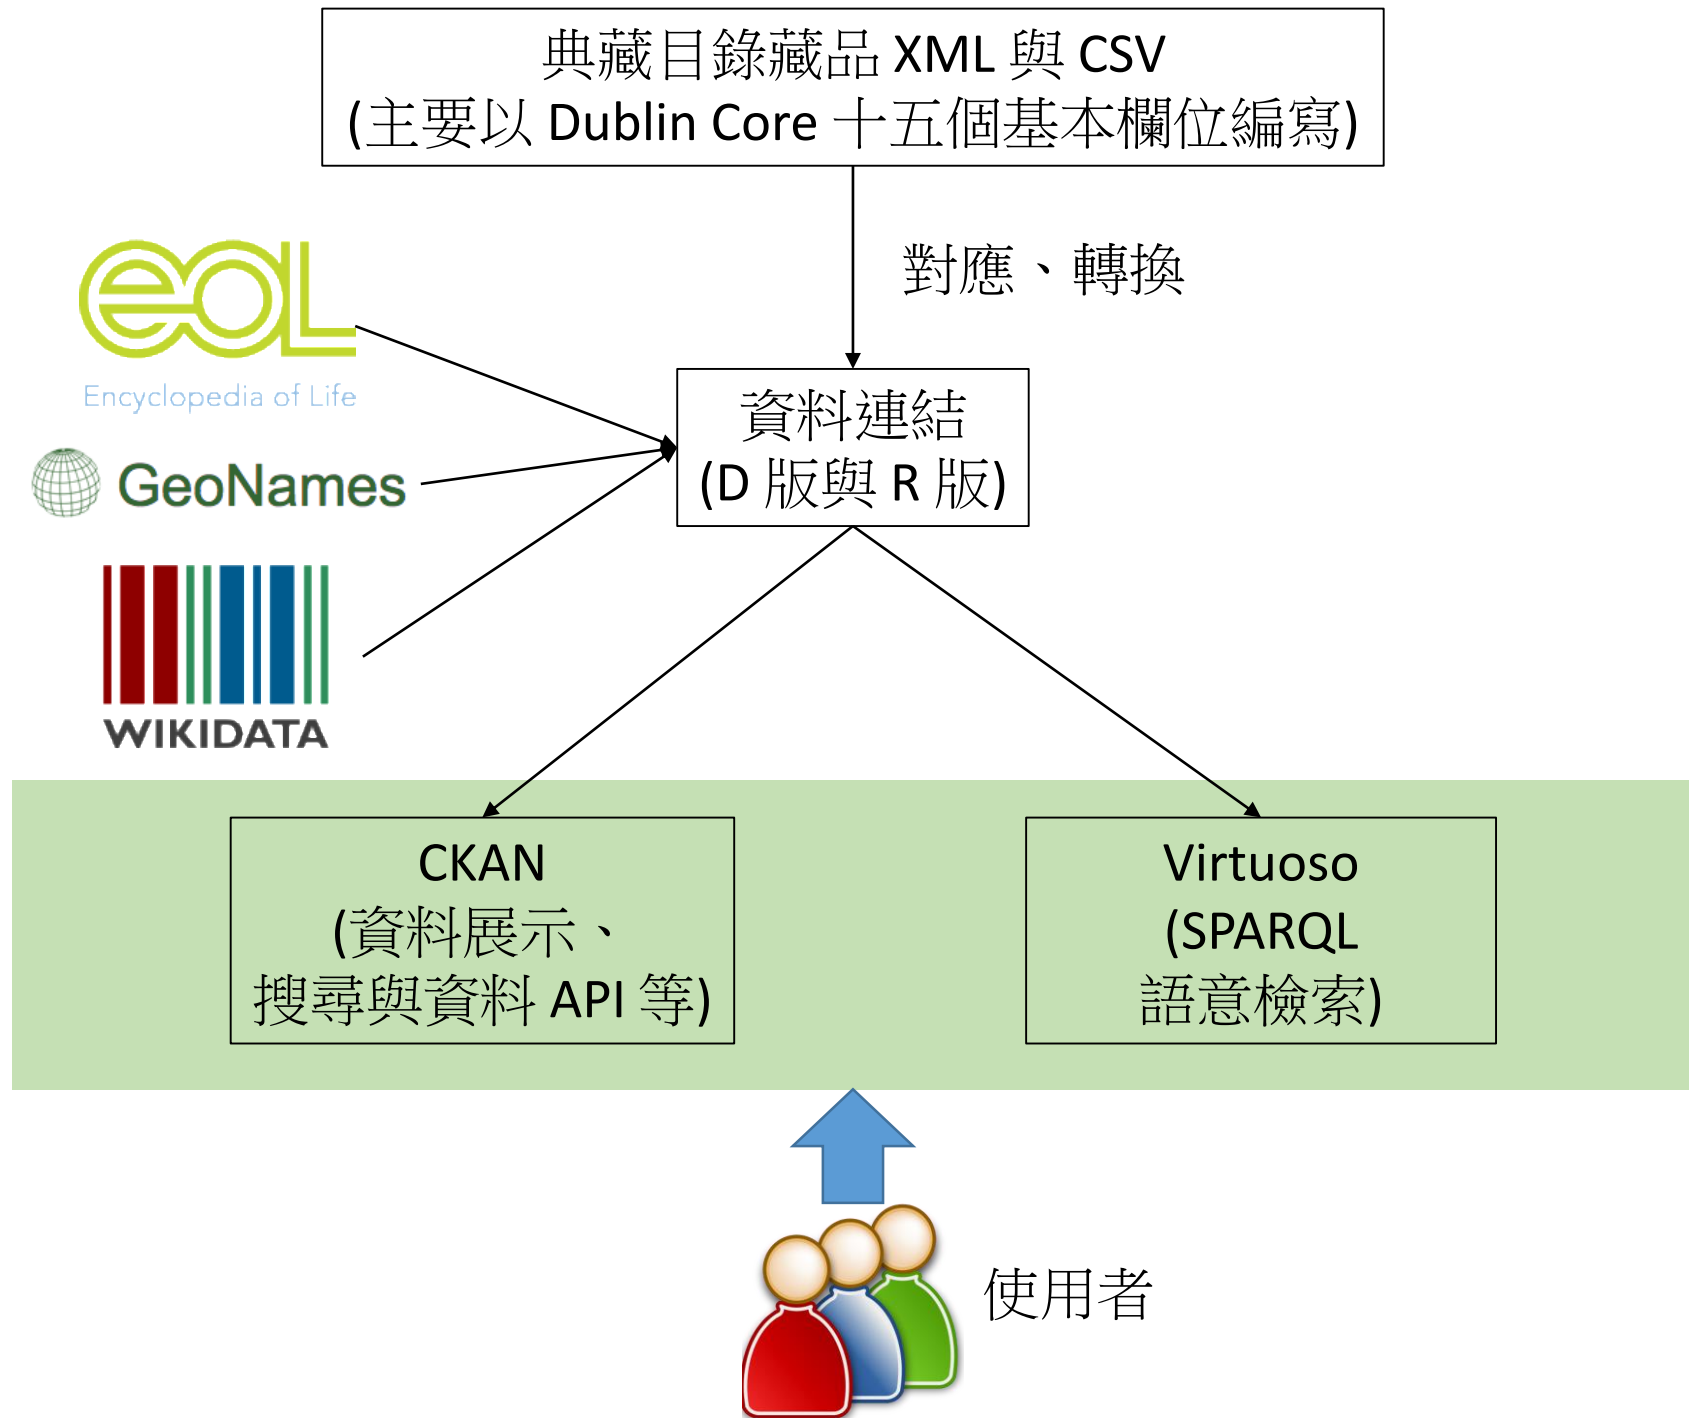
典藏目錄藏品 XML 與 CSV
(主要以 Dublin Core 十五個基本欄位編寫)

對應、轉換

eoL
Encyclopedia of Life

GeoNames

WIKIDATA

資料連結
(D 版與 R 版)

CKAN
(資料展示、
搜尋與資料 API 等)

Virtuoso
(SPARQL
語意檢索)

使用者